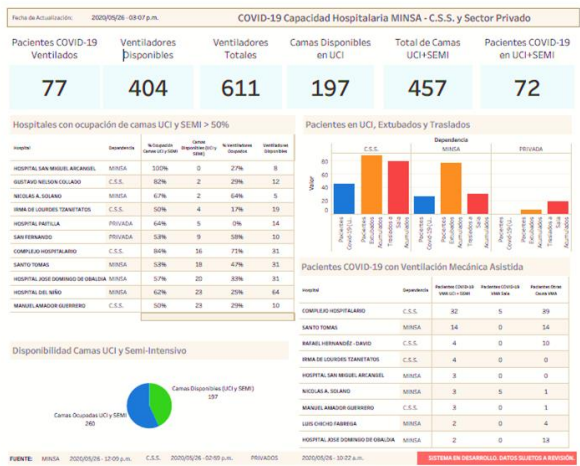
Fecha de Actualización: 2020/05/26 - 03:07 p.m.

COVID-19 Capacidad Hospitalaria MINSA - C.S.S. y Sector Privado

| Pacientes COVID-19 Ventilados | Ventiladores Disponibles | Ventiladores Totales | Camas Disponibles en UCI | Total de Camas UCI+SEMI | Pacientes COVID-19 en UCI+SEMI |
|---|---|---|---|---|---|
| 77 | 404 | 611 | 197 | 457 | 72 |

Hospitales con ocupación de camas UCI y SEMI > 50%

| Hospital | Dependencia | % Ocupación Camas (UCI y SEMI) | Camas Disponibles (UCI y SEMI) | % Ventiladores Ocupados | Ventiladores Disponibles |
|---|---|---|---|---|---|
| HOSPITAL SAN MIGUEL ARCANGEL | MINSA | 100% | 0 | 27% | 8 |
| GUSTAVO NELSON COLLADO | C.S.S. | 82% | 2 | 29% | 12 |
| NICOLAS A. SOLANO | MINSA | 67% | 2 | 64% | 5 |
| IRMA DE LOURDES TZANETATOS | C.S.S. | 50% | 4 | 17% | 19 |
| HOSPITAL PAITILLA | PRIVADA | 64% | 5 | 0% | 14 |
| SAN FERNANDO | PRIVADA | 53% | 9 | 58% | 10 |
| COMPLEJO HOSPITALARIO | C.S.S. | 84% | 16 | 71% | 31 |
| SANTO TOMAS | MINSA | 53% | 18 | 47% | 31 |
| HOSPITAL JOSE DOMINGO DE OBALDIA | MINSA | 57% | 20 | 33% | 31 |
| HOSPITAL DEL NIÑO | MINSA | 62% | 23 | 25% | 64 |
| MANUEL AMADOR GUERRERO | C.S.S. | 50% | 29 | 29% | 10 |

Pacientes en UCI, Extubados y Traslados

Dependencia
C.S.S. MINSA PRIVADA
Valor
Pacientes Covid-19 U... Extubados Traslados a Sala Acumulados

Disponibilidad Camas UCI y Semi-Intensivo

Camas Disponibles (UCI y SEMI) 197
Camas Ocupadas UCI y SEMI 260

Pacientes COVID-19 con Ventilación Mecánica Asistida

| Hospital | Dependencia | Pacientes COVID-19 VMA UCI + SEMI | Pacientes COVID-19 VMA Sala | Pacientes Otras Causas VMA |
|---|---|---|---|---|
| COMPLEJO HOSPITALARIO | C.S.S. | 32 | 5 | 39 |
| SANTO TOMAS | MINSA | 14 | 0 | 14 |
| RAFAEL HERNANDEZ - DAVID | C.S.S. | 4 | 0 | 10 |
| IRMA DE LOURDES TZANETATOS | C.S.S. | 4 | 0 | 0 |
| HOSPITAL SAN MIGUEL ARCANGEL | MINSA | 3 | 0 | 0 |
| NICOLAS A. SOLANO | MINSA | 3 | 5 | 1 |
| MANUEL AMADOR GUERRERO | C.S.S. | 3 | 0 | 1 |
| LUIS CHICHO FABREGA | MINSA | 2 | 0 | 4 |
| HOSPITAL JOSE DOMINGO DE OBALDIA | MINSA | 2 | 0 | 13 |

FUENTE: MINSA 2020/05/26 - 12:09 p.m. C.S.S. 2020/05/26 - 02:03 p.m. PRIVADOS 2020/05/26 - 10:22 a.m.

SISTEMA EN DESARROLLO. DATOS SUJETOS A REVISIÓN.